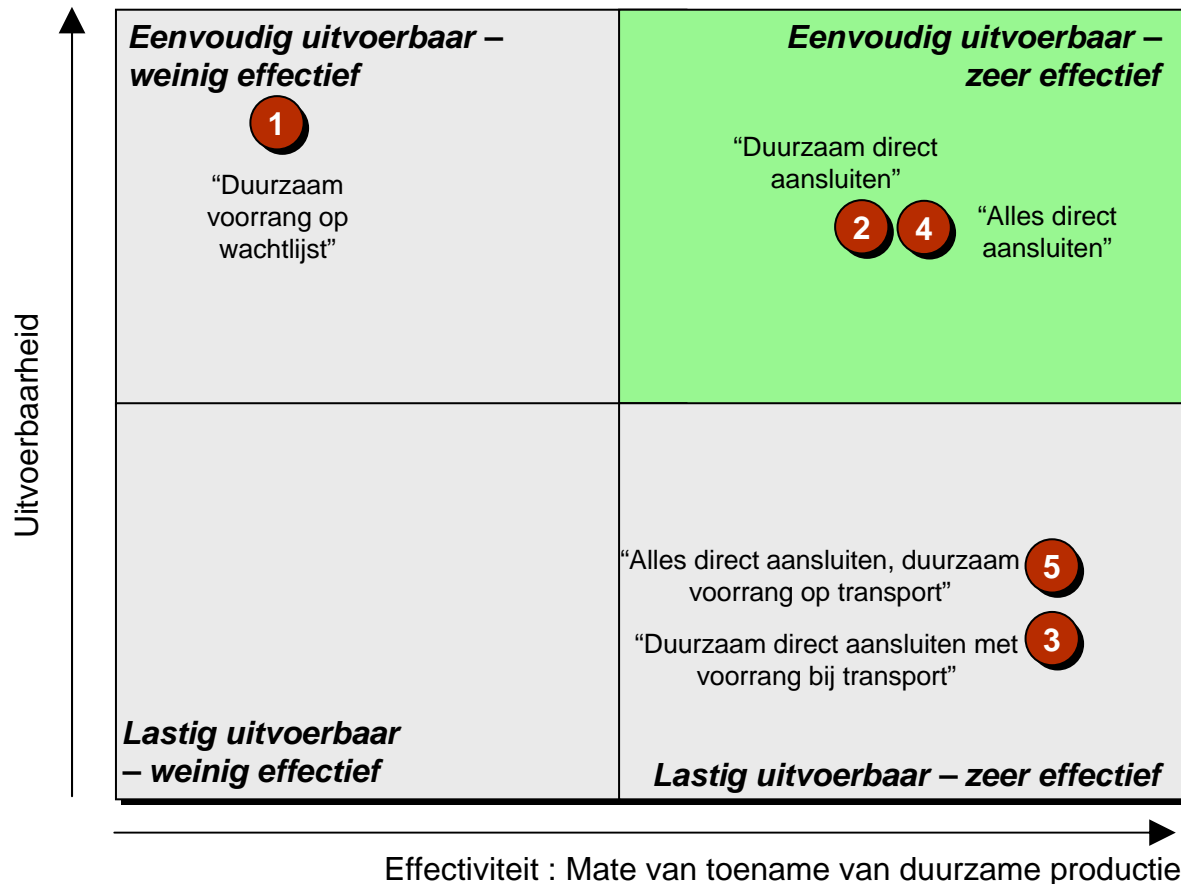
Uitvoerbaarheid

Eenvoudig uitvoerbaar – weinig effectief

1

"Duurzaam voorrang op wachtlijst"

Eenvoudig uitvoerbaar – zeer effectief

"Duurzaam direct aansluiten"

2

4

"Alles direct aansluiten"

"Alles direct aansluiten, duurzaam voorrang op transport"

5

"Duurzaam direct aansluiten met voorrang bij transport"

3

Lastig uitvoerbaar – weinig effectief

Lastig uitvoerbaar – zeer effectief

Effectiviteit : Mate van toename van duurzame productie